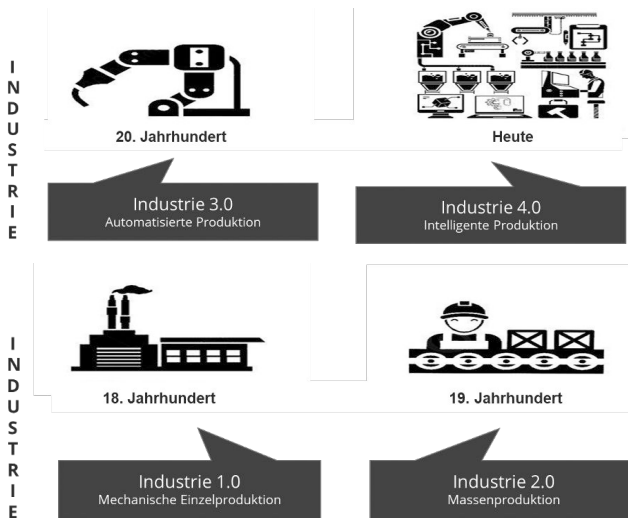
I
N
D
U
S
T
R
I
E

20. Jahrhundert

Heute

Industrie 3.0
Automatisierte Produktion

Industrie 4.0
Intelligente Produktion

I
N
D
U
S
T
R
I
E

18. Jahrhundert

19. Jahrhundert

Industrie 1.0
Mechanische Einzelproduktion

Industrie 2.0
Massenproduktion